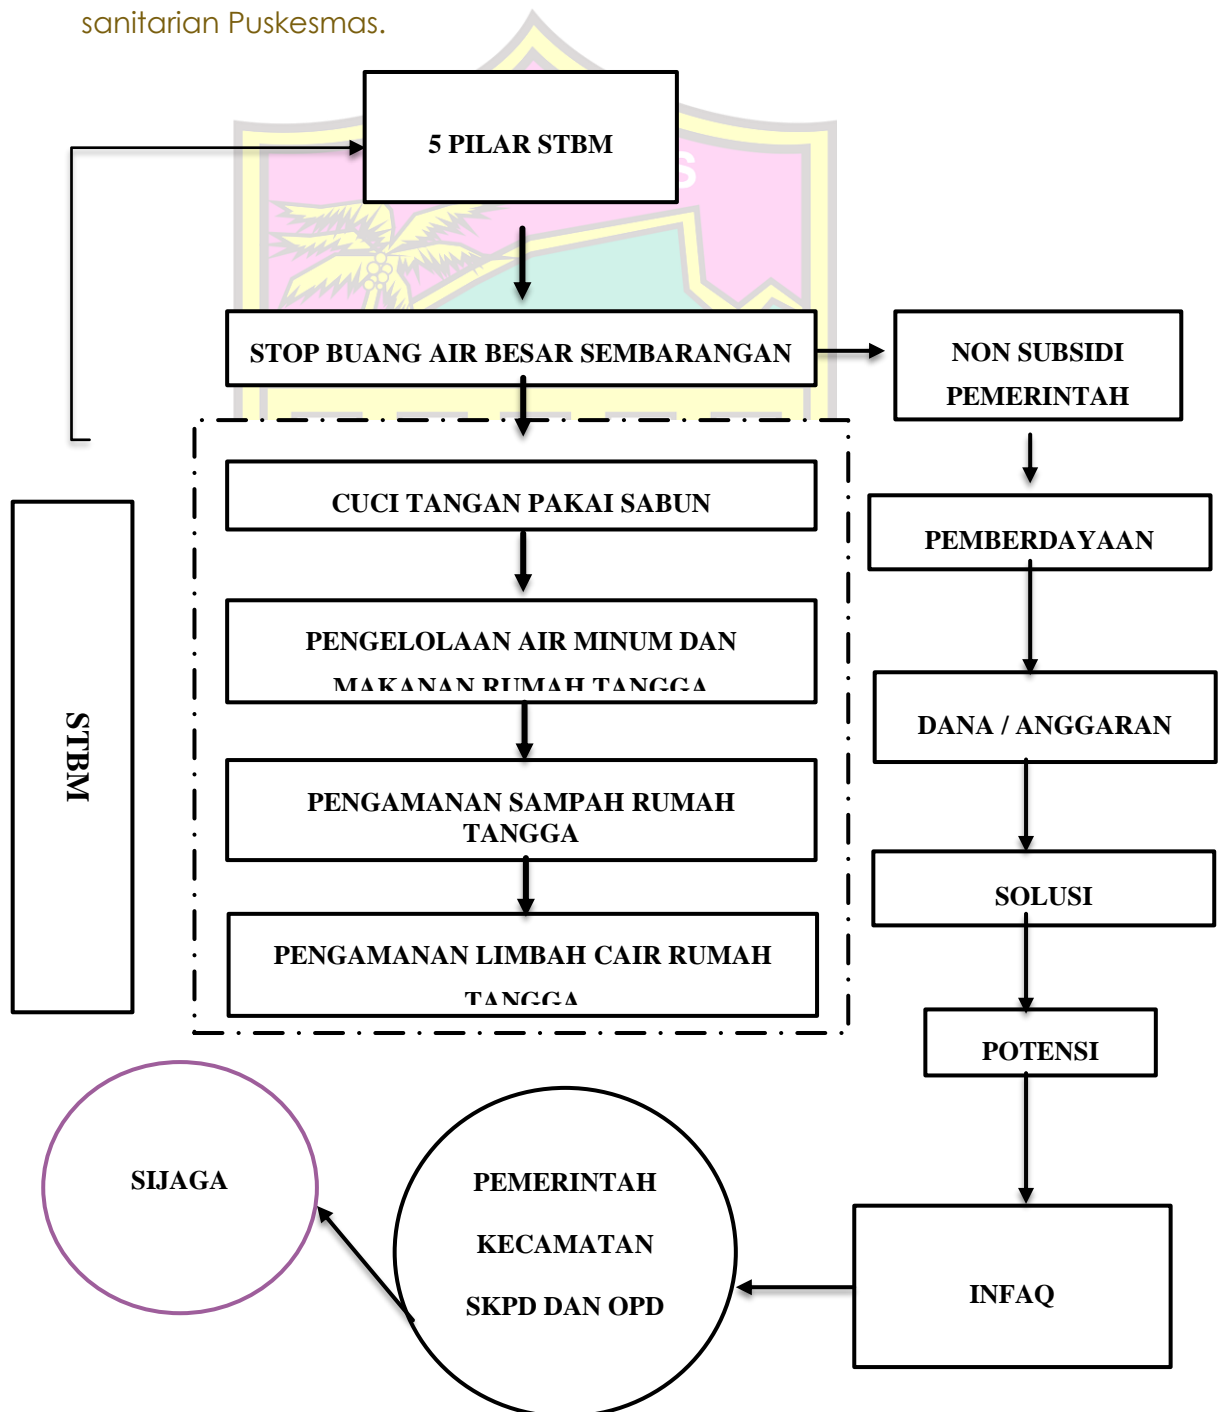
sanitarian Puskesmas.

5 PILAR STBM

STOP BUANG AIR BESAR SEMBARANGAN

NON SUBSIDI PEMERINTAH

CUCI TANGAN PAKAI SABUN

PEMBERDAYAAN

PENGELOLAAN AIR MINUM DAN MAKANAN RUMAH TANGGA

DANA / ANGGARAN

PENGAMANAN SAMPAH RUMAH TANGGA

SOLUSI

PENGAMANAN LIMBAH CAIR RUMAH TANGGA

POTENSI

STBM

SIJAGA

PEMERINTAH

KECAMATAN

SKPD DAN OPD

INFAQ